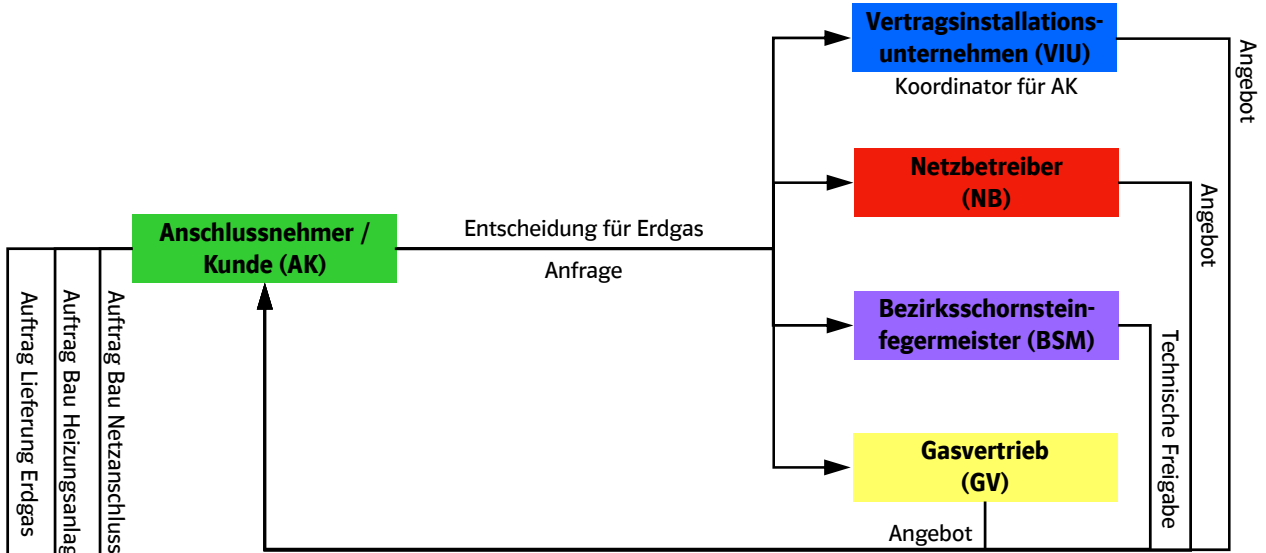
Vertragsinstallationsunternehmen (VIU)
Koordinator für AK

Angebot

Netzbetreiber (NB)

Angebot

Anschlussnehmer / Kunde (AK)

Entscheidung für Erdgas

Anfrage

Bezirksschornsteinfegermeister (BSM)

Technische Freigabe

Gasvertrieb (GV)

Angebot

Auftrag Lieferung Erdgas

Auftrag Bau Heizungsanlag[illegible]

Auftrag Bau Netzanschluss